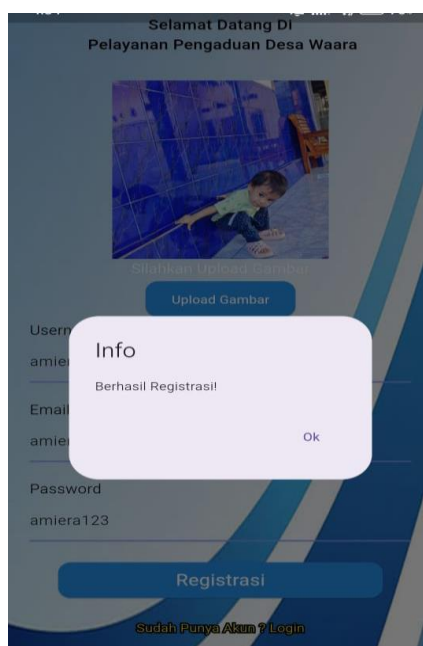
Selamat Datang Di
Pelayanan Pengaduan Desa Waara

Silahkan Upload Gambar

Upload Gambar

Usern
amie

Info

Berhasil Registrasi!

Ok

Email
amie

Password
amiera123

Registrasi

Sudah Punya Akun ? Login